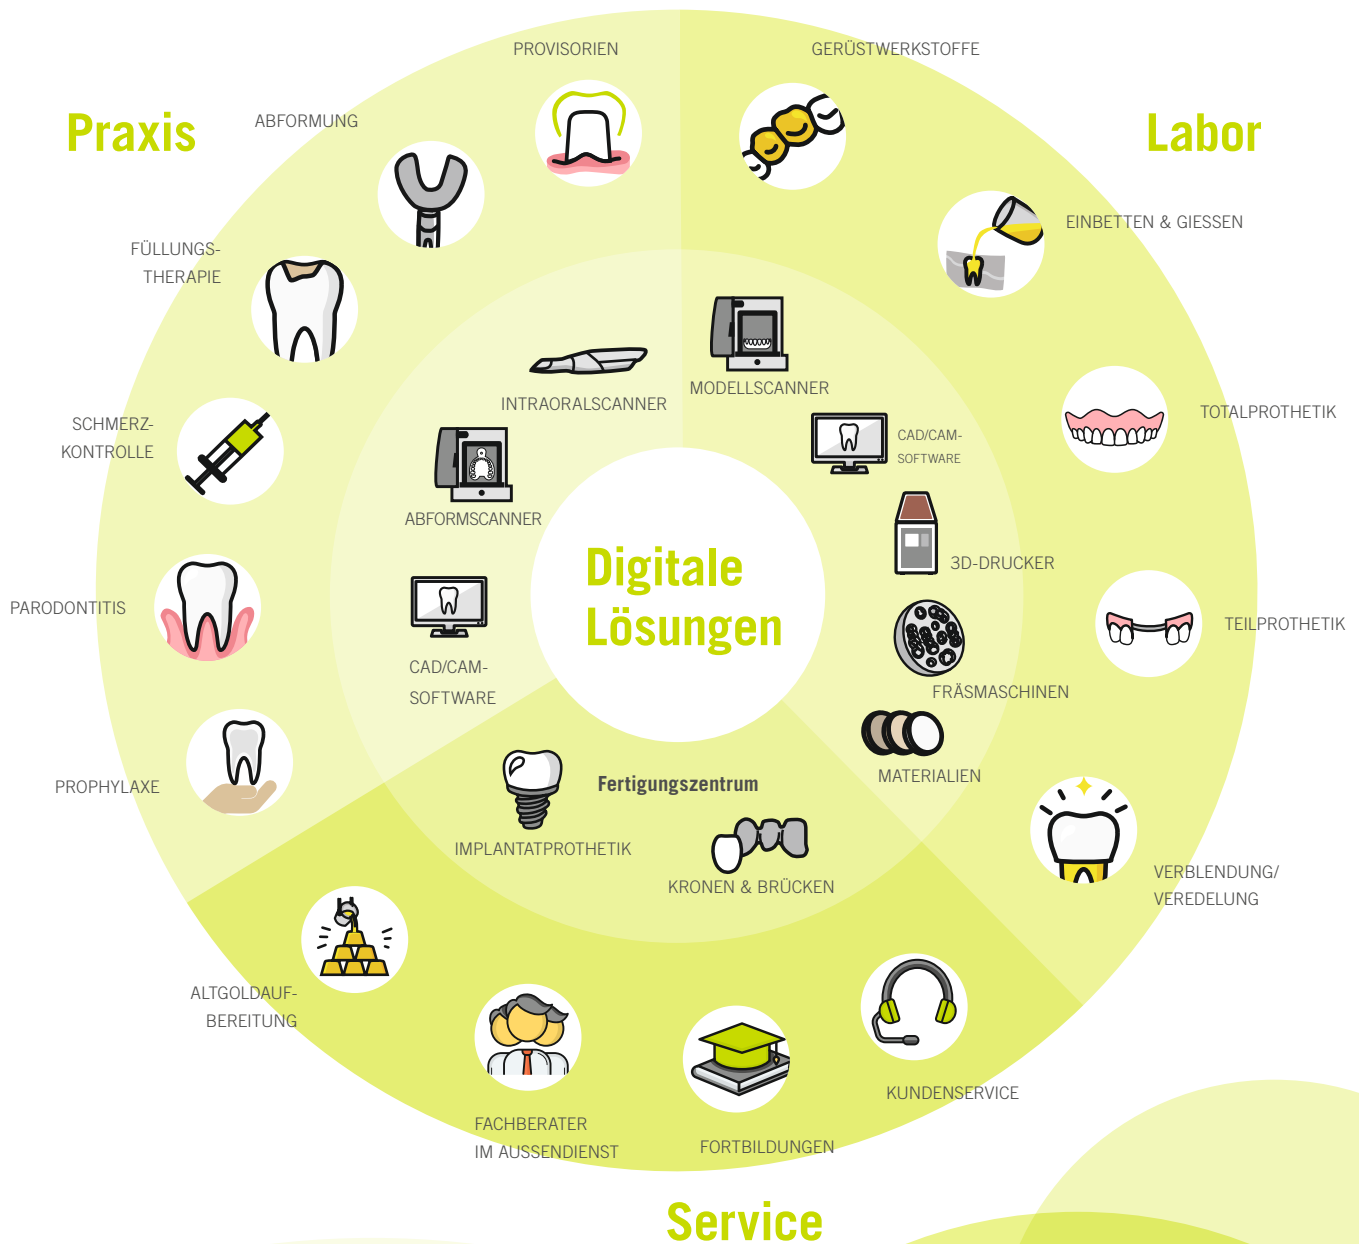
Praxis

Labor

PROVISORIEN

GERÜSTWERKSTOFFE

ABFORMUNG

EINBETTEN & GIESSEN

FÜLLUNGS-THERAPIE

MODELLSCANNER

INTRAORALSCANNER

TOTALPROTHETIK

SCHMERZ-KONTROLLE

CAD/CAM-SOFTWARE

ABFORMSCANNER

3D-DRUCKER

Digitale Lösungen

PARODONTITIS

TEILPROTHETIK

CAD/CAM-SOFTWARE

FRÄSMASCHINEN

MATERIALIEN

PROPHYLAXE

Fertigungszentrum

IMPLANTATPROTHETIK

KRONEN & BRÜCKEN

VERBLENDUNG/ VEREDELUNG

ALTGOLDAUF-BEREITUNG

KUNDENSERVICE

FACHBERATER IM AUSSENDIENST

FORTBILDUNGEN

Service